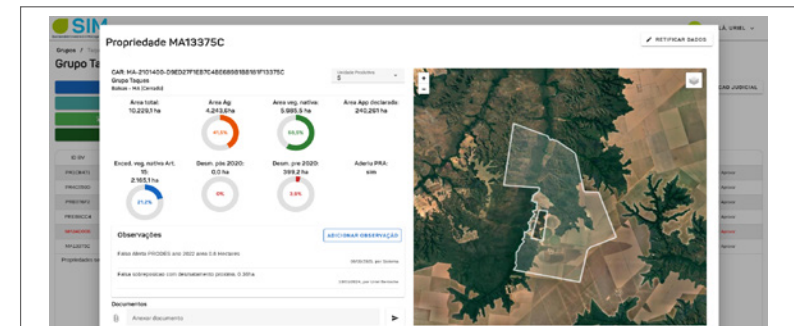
SIM

Grupos / Ta

Grupo Ta

Propriedade MA13375C

RETIFICAR DADOS

CAR: MA-2101400-D9ED27FEE7C48D8B9B18B1F13375C
Grupo Taquas
Balsas - MA (Cerrado)

Unidade Produtiva
1

Área total:
10.229,1 ha

Área Ag:
4.243,8ha

41,5%

Área veg. nativa:
5.985,5 ha

58,5%

Área App declarada:
240,291 ha

Exced. veg. nativa Art. 15:
2.165,1 ha

21,2%

Desm. pós 2020:
0,0 ha

0%

Desm. pré 2020:
399,2 ha

3,9%

Aderiu PRA:
sim

Observações

ADICIONAR OBSERVAÇÃO

Faixa Alerta PRODES ano 2022 área 3,6 hectares

Faixa sobreposição com desmatamento proibido, 0,36ha

Documentos

Anexar documento

ID GV

L.A. URIEL

CAD JUDICIAL

Propriedades